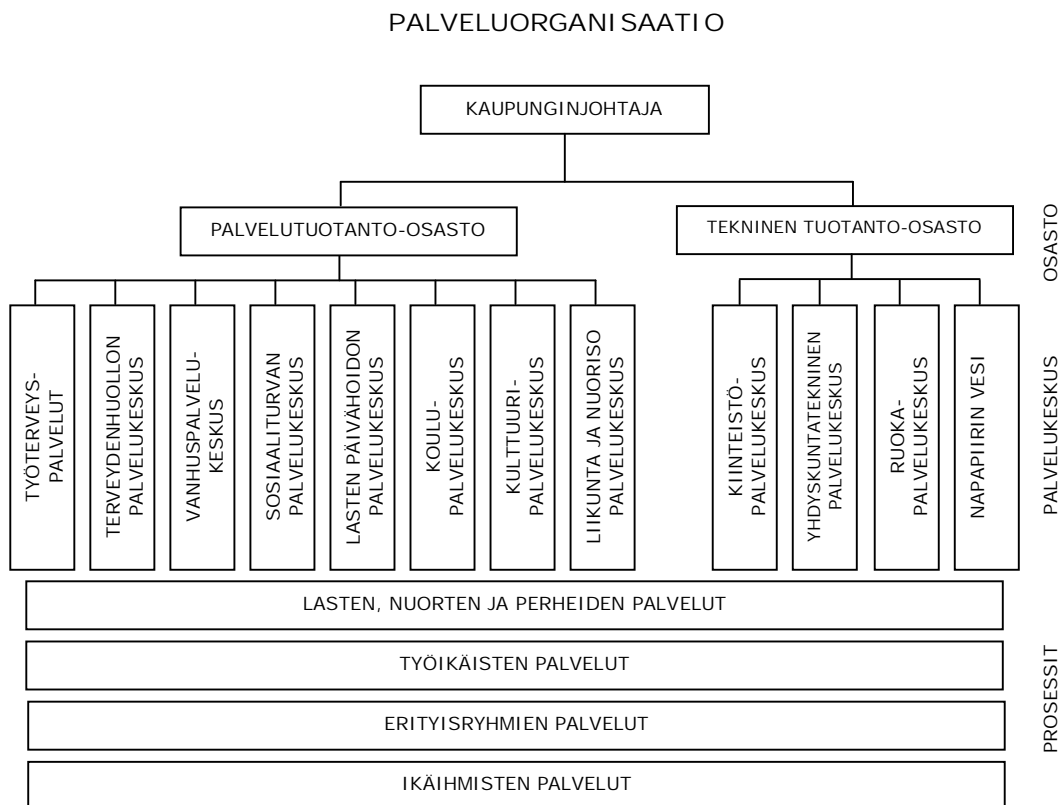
PALVELUORGANISAATIO

KAUPUNGINJOHTAJA

PALVELUTUOTANTO-OSASTO

TEKNINEN TUOTANTO-OSASTO

OSASTO

TYÖTERVEYSPALVELUT

TERVEYDENHUOLLON PALVELUKESKUS

VANHUSPALVELUKESKUS

SOSIAALITURVAN PALVELUKESKUS

LASTEN PÄIVÄHOIDON PALVELUKESKUS

KOULUPALVELUKESKUS

KULTTUURIPALVELUKESKUS

LIIKUNTA JA NUORISO PALVELUKESKUS

KIINTEISTÖPALVELUKESKUS

YHDYSKUNTATEKNINEN PALVELUKESKUS

RUOKAPALVELUKESKUS

NAPAPIIRIN VESI

PALVELUKESKUS

LASTEN, NUORTEN JA PERHEIDEN PALVELUT

TYÖIKÄISTEN PALVELUT

ERITYISRYHMIEN PALVELUT

IKÄIHMISTEN PALVELUT

PROSESSIT